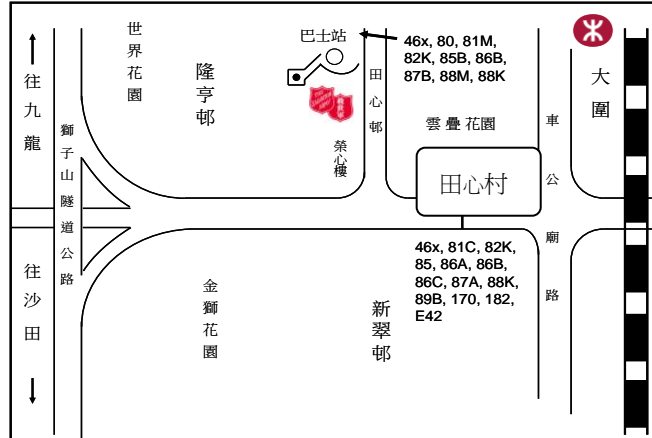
往九龍

獅子山隧道公路

往沙田

世界花園

隆亨邨

巴士站

46x, 80, 81M, 82K, 85B, 86B, 87B, 88M, 88K

田心邨

榮心樓

雲疊花園

車公廟路

大圍

田心村

46x, 81C, 82K, 85, 86A, 86B, 86C, 87A, 88K, 89B, 170, 182, E42

金獅花園

新翠邨